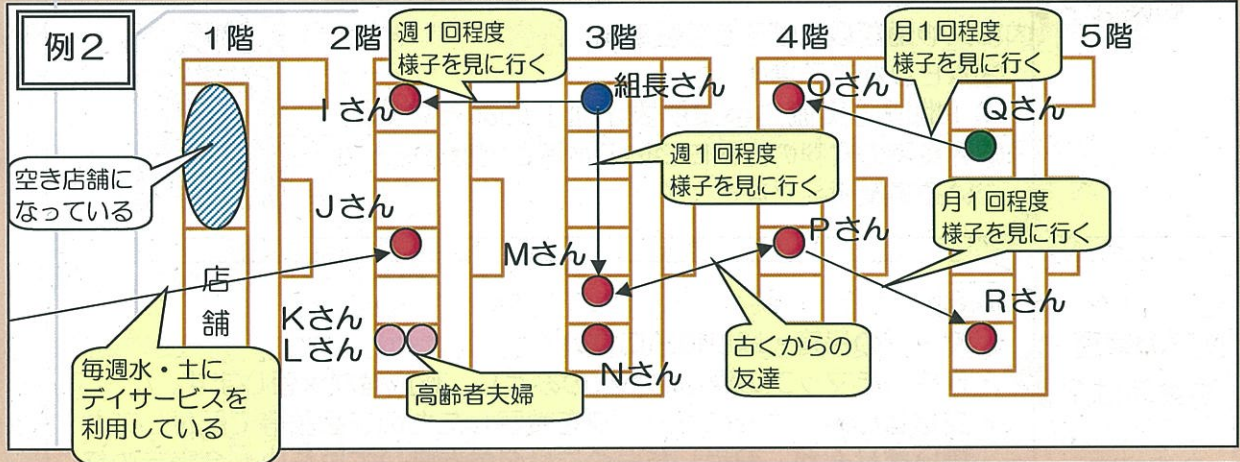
例２

１階

２階

週１回程度 様子を見に行く

３階

４階

月１回程度 様子を見に行く

５階

組長さん

Iさん

Oさん

Qさん

空き店舗になっている

週１回程度 様子を見に行く

Jさん

月１回程度 様子を見に行く

Pさん

店舗

Mさん

Kさん Lさん

Rさん

古くからの友達

Nさん

毎週水・土にデイサービスを利用している

高齢者夫婦